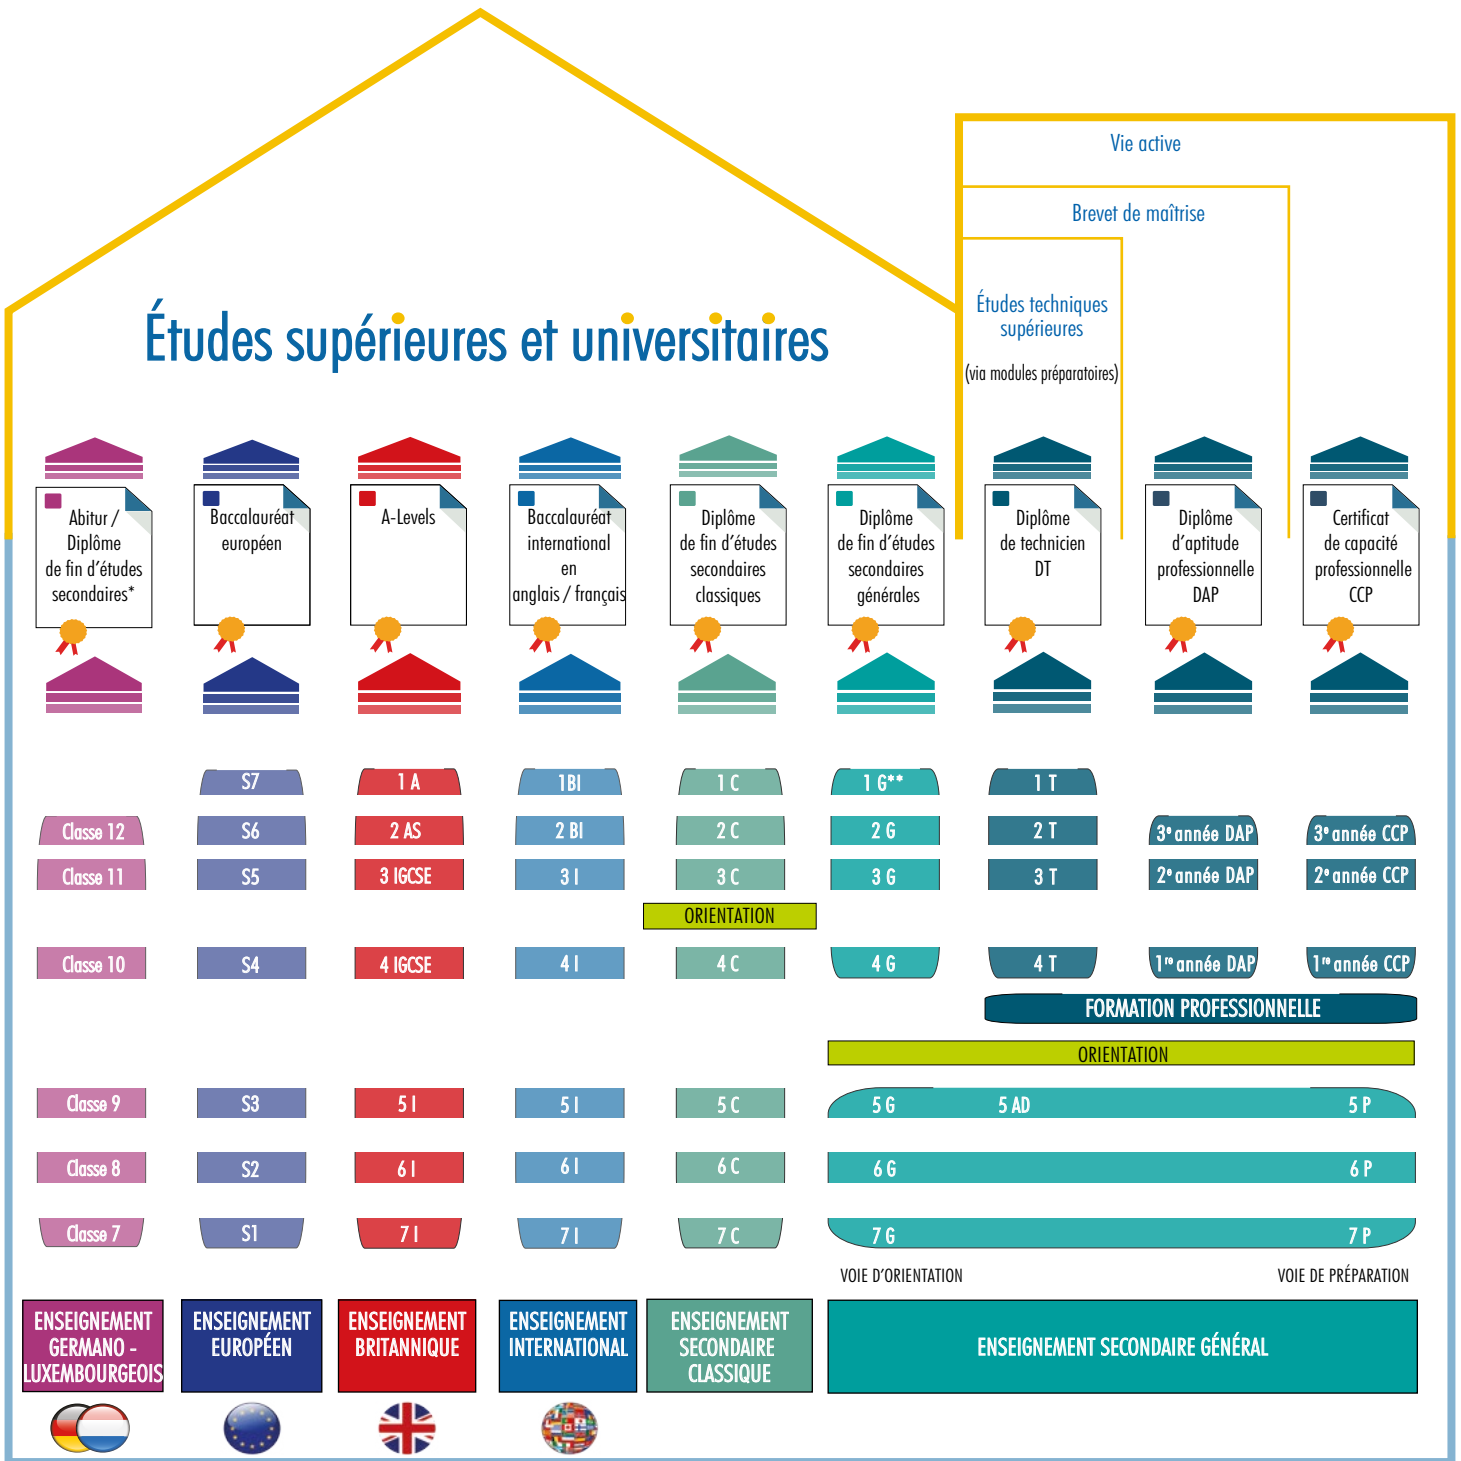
Vie active

Brevet de maîtrise

Études techniques supérieures

(via modules préparatoires)

Études supérieures et universitaires

Abitur / Diplôme de fin d'études secondaires*

Baccalauréat européen

A-Levels

Baccalauréat international en anglais / français

Diplôme de fin d'études secondaires classiques

Diplôme de fin d'études secondaires générales

Diplôme de technicien DT

Diplôme d'aptitude professionnelle DAP

Certificat de capacité professionnelle CCP

S7
1 A
1 BI
1 C
1 G**
1 T

Classe 12
S6
2 AS
2 BI
2 C
2 G
2 T
3e année DAP
3e année CCP

Classe 11
S5
3 IGCSE
3 I
3 C
3 G
3 T
2e année DAP
2e année CCP

ORIENTATION

Classe 10
S4
4 IGCSE
4 I
4 C
4 G
4 T
1re année DAP
1re année CCP

FORMATION PROFESSIONNELLE

ORIENTATION

Classe 9
S3
5 I
5 I
5 C
5 G
5 AD
5 P

Classe 8
S2
6 I
6 I
6 C
6 G
6 P

Classe 7
S1
7 I
7 I
7 C
7 G
7 P

VOIE D'ORIENTATION
VOIE DE PRÉPARATION

ENSEIGNEMENT GERMANO - LUXEMBOURGEOIS

ENSEIGNEMENT EUROPÉEN

ENSEIGNEMENT BRITANNIQUE

ENSEIGNEMENT INTERNATIONAL

ENSEIGNEMENT SECONDAIRE CLASSIQUE

ENSEIGNEMENT SECONDAIRE GÉNÉRAL